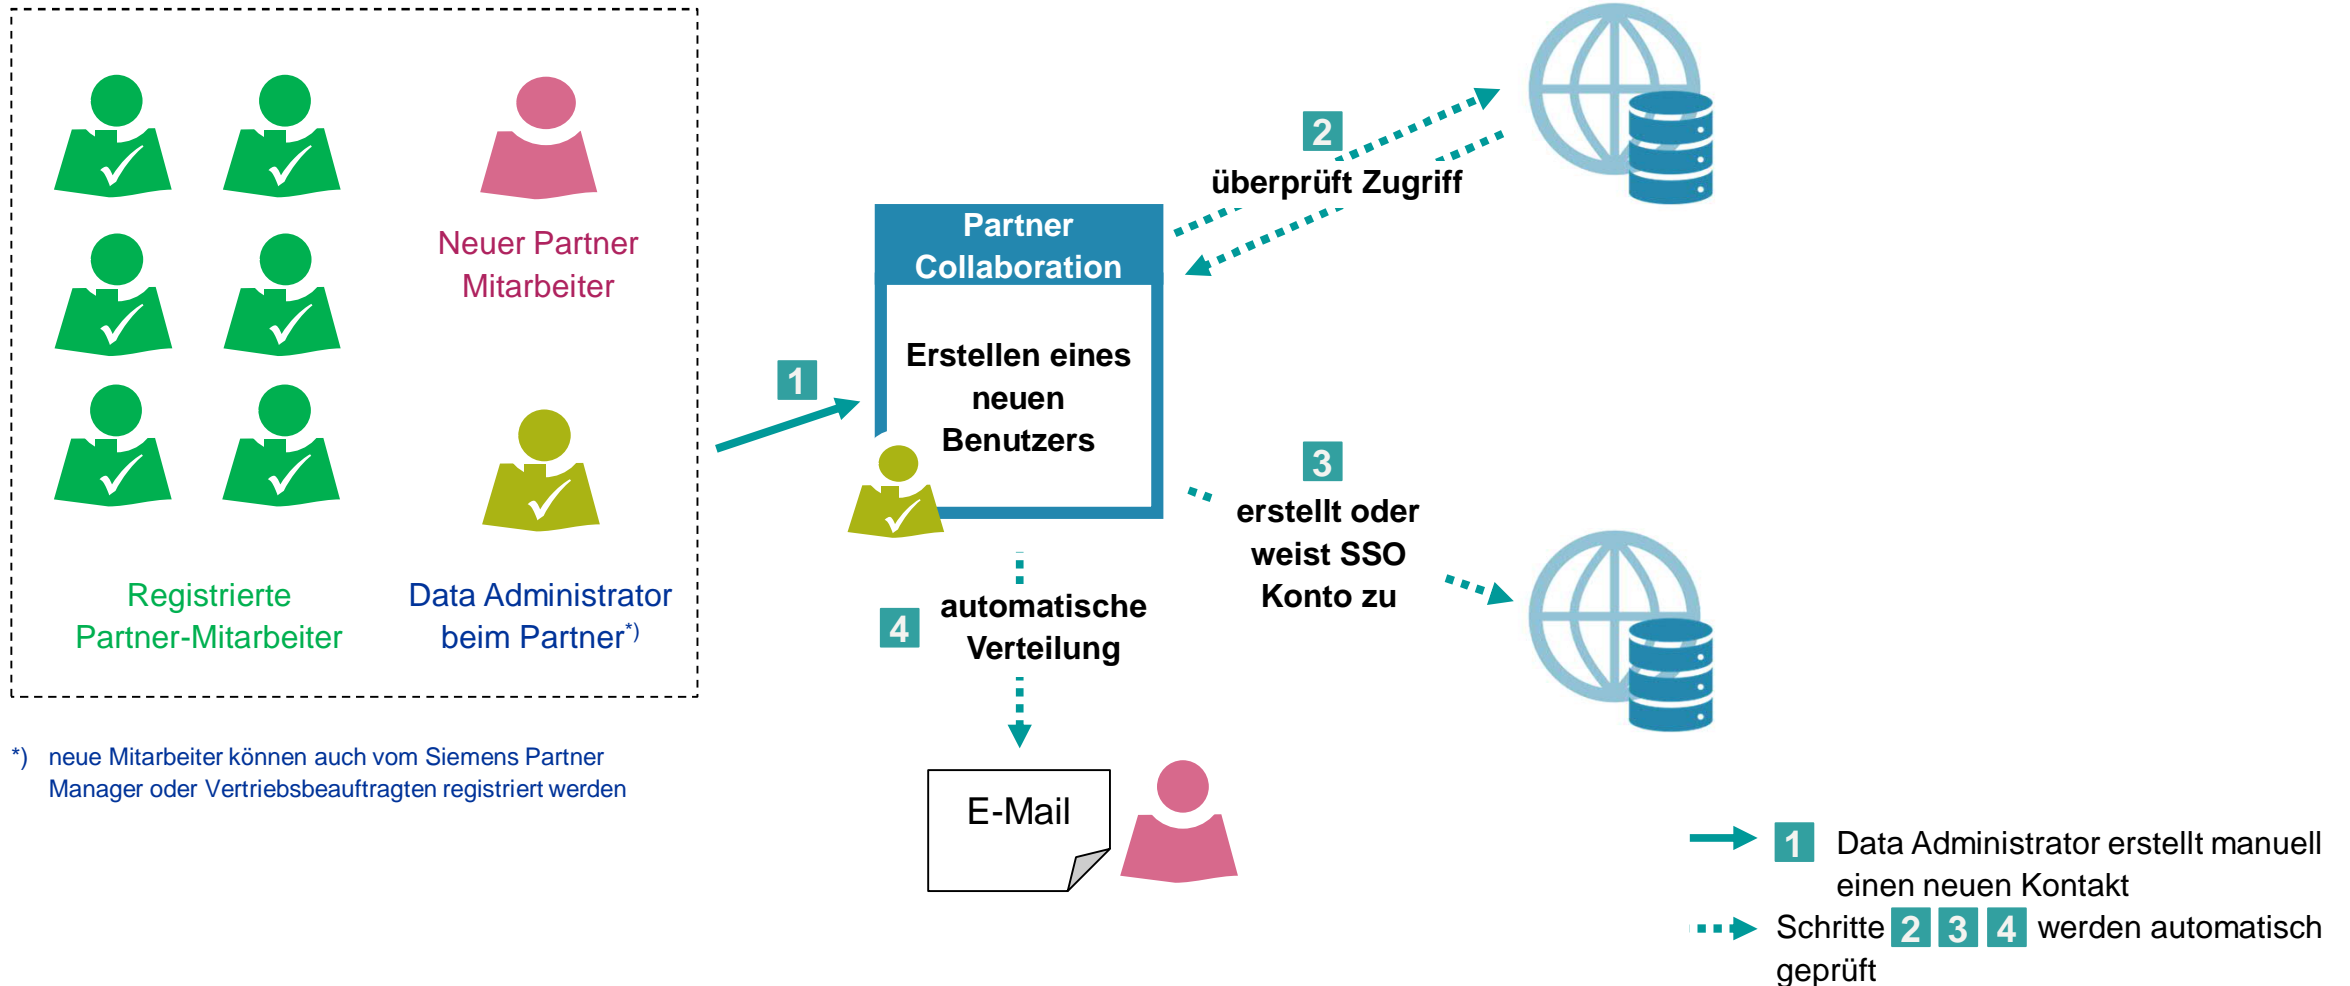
Neuer Partner Mitarbeiter

Registrierte Partner-Mitarbeiter

Data Administrator beim Partner$^{*)}$

*) neue Mitarbeiter können auch vom Siemens Partner Manager oder Vertriebsbeauftragten registriert werden

1

Partner Collaboration

Erstellen eines neuen Benutzers

2

überprüft Zugriff

3

erstellt oder weist SSO Konto zu

4

automatische Verteilung

E-Mail

1 Data Administrator erstellt manuell einen neuen Kontakt

Schritte 2 3 4 werden automatisch geprüft